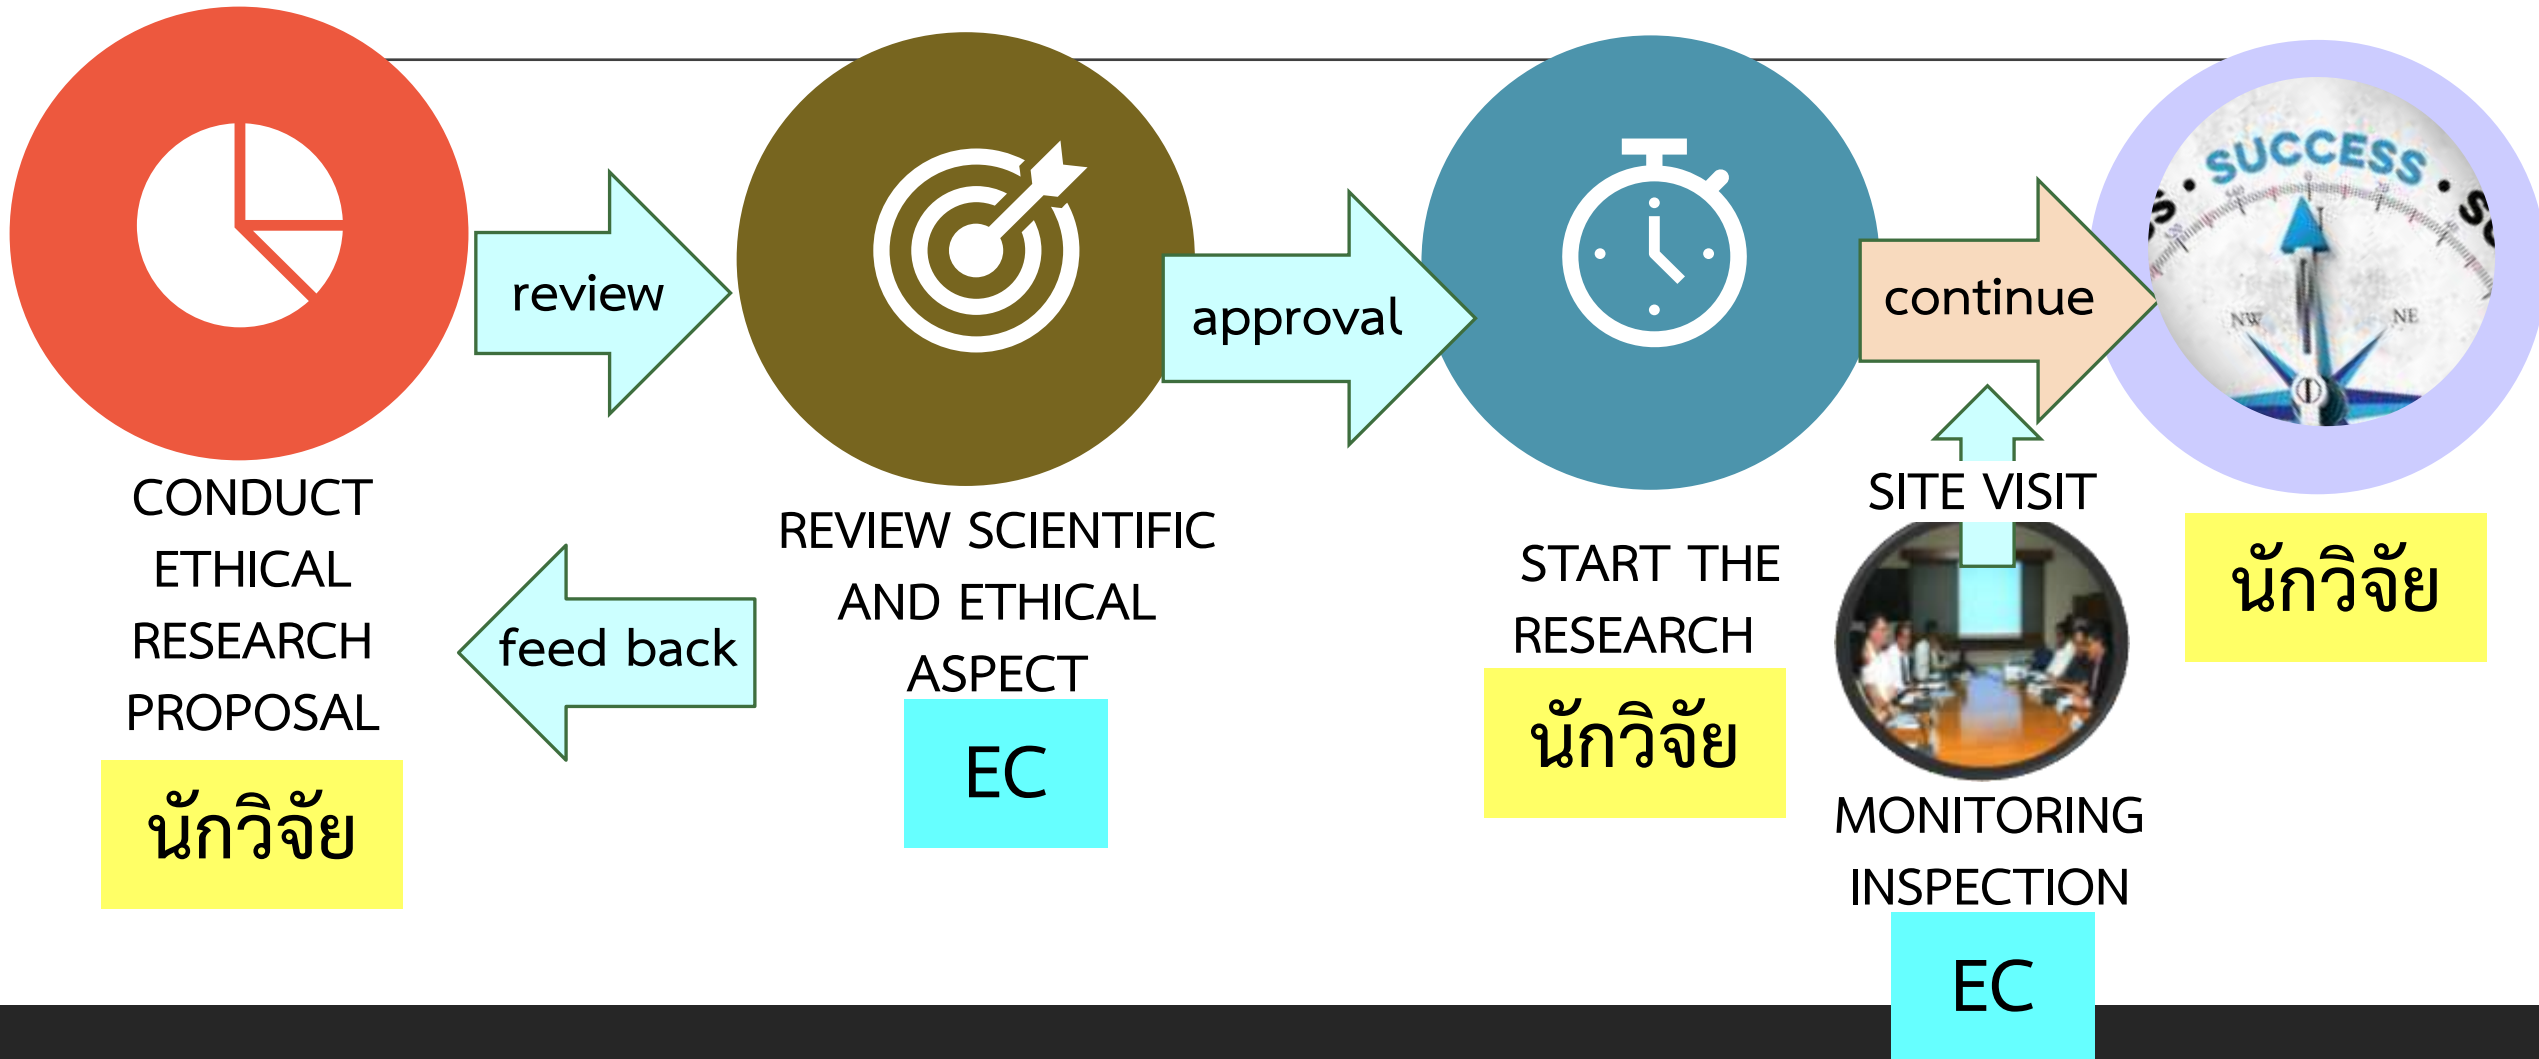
review

approval

continue

SUCCESS

NW

NE

CONDUCT ETHICAL RESEARCH PROPOSAL

นักวิจัย

feed back

REVIEW SCIENTIFIC AND ETHICAL ASPECT

EC

START THE RESEARCH

นักวิจัย

SITE VISIT

MONITORING INSPECTION

EC

นักวิจัย